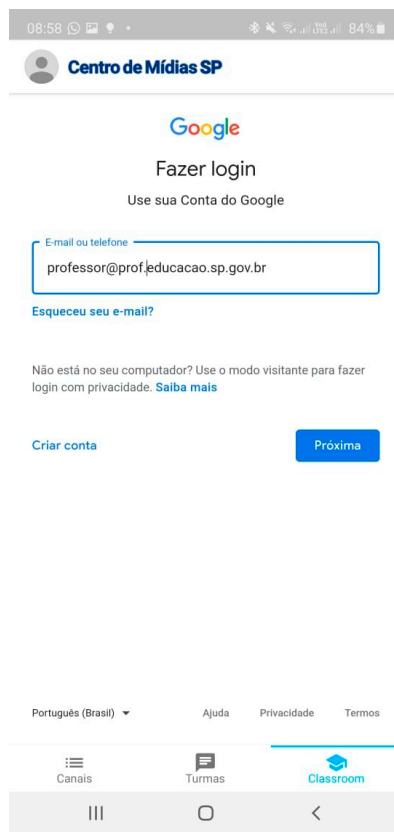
08:58 84%

Centro de Mídias SP

Google

Fazer login

Use sua Conta do Google

E-mail ou telefone

professor@prof.educacao.sp.gov.br

Esqueceu seu e-mail?

Não está no seu computador? Use o modo visitante para fazer login com privacidade. Saiba mais

Criar conta

Próxima

Português (Brasil)

Ajuda

Privacidade

Termos

Canais

Turmas

Classroom